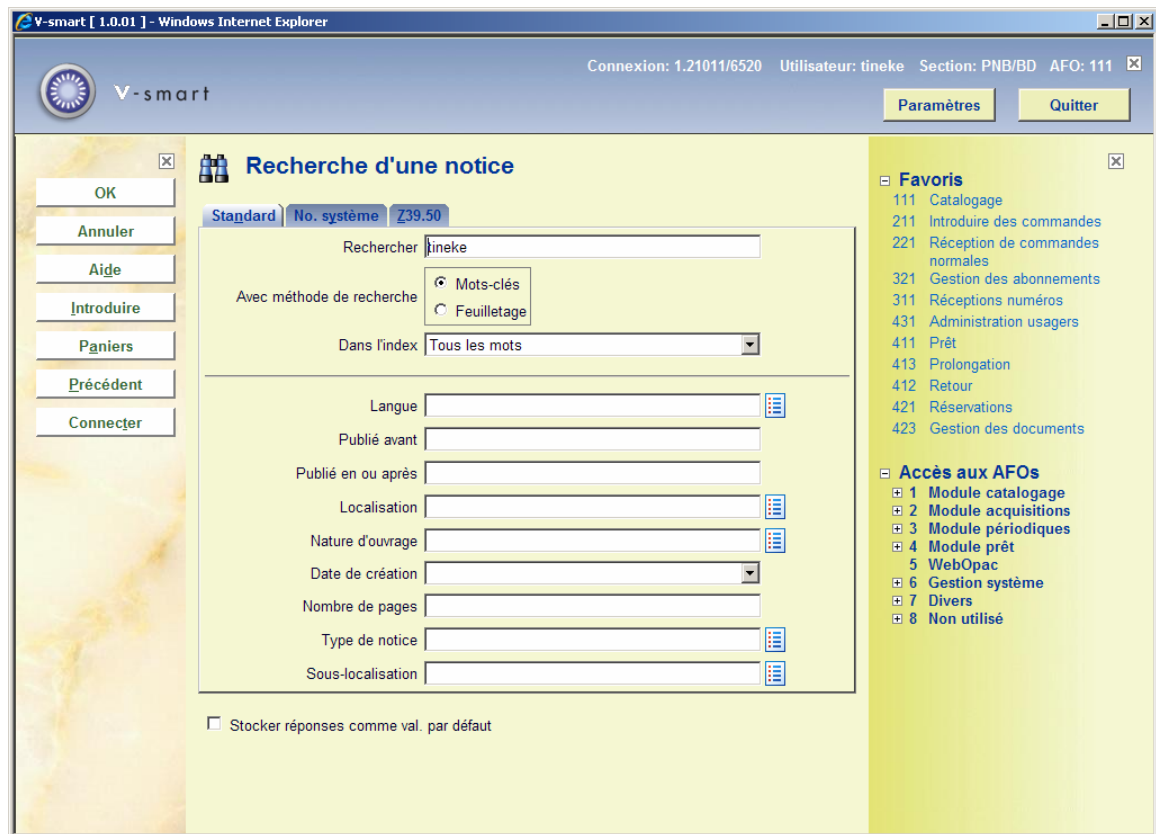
V-smart [ 1.0.01 ] - Windows Internet Explorer

V-smart

Connexion: 1.21011/6520 Utilisateur: tineke Section: PNB/BD AFO: 111

Paramètres

Quitter

OK

Annuler

Aide

Introduire

Paniers

Précédent

Connecter

Recherche d'une notice

Standard | No. système | Z39.50

Rechercher tineke

Avec méthode de recherche
Mots-clés
Feuilletage

Dans l'index Tous les mots

Langue

Publié avant

Publié en ou après

Localisation

Nature d'ouvrage

Date de création

Nombre de pages

Type de notice

Sous-localisation

Stocker réponses comme val. par défaut

Favoris
111 Catalogage
211 Introduire des commandes
221 Réception de commandes normales
321 Gestion des abonnements
311 Réceptions numéros
431 Administration usagers
411 Prêt
413 Prolongation
412 Retour
421 Réservations
423 Gestion des documents

Accès aux AFOs
1 Module catalogage
2 Module acquisitions
3 Module périodiques
4 Module prêt
5 WebOpac
6 Gestion système
7 Divers
8 Non utilisé